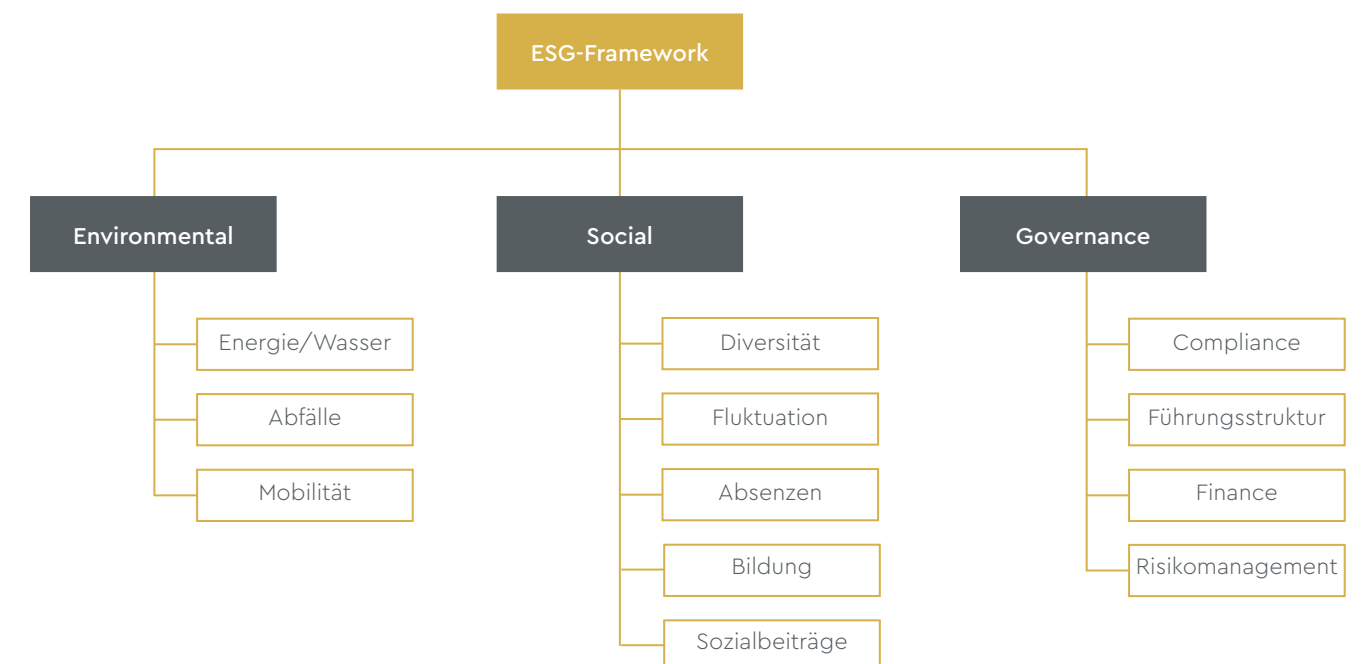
ESG-Framework

Environmental

Energie/Wasser

Abfälle

Mobilität

Social

Diversität

Fluktuation

Absenzen

Bildung

Sozialbeiträge

Governance

Compliance

Führungsstruktur

Finance

Risikomanagement